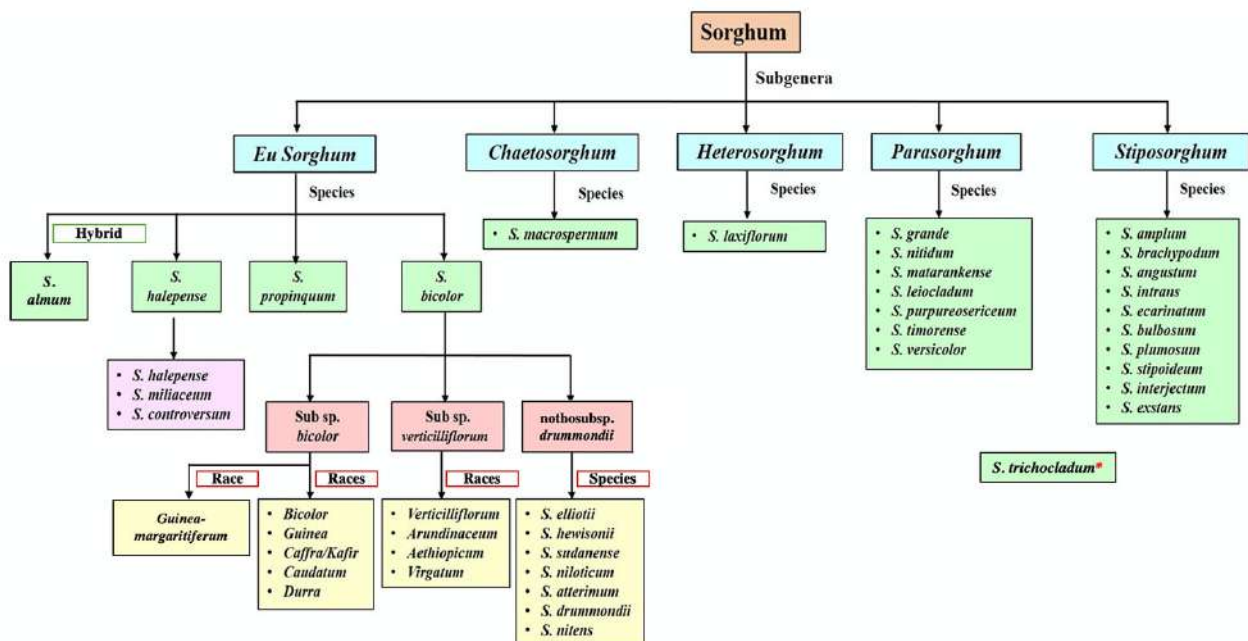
Sorghum

Subgenera

Eu Sorghum

Species

Chaetosorghum

Species

• S. macrospermum

Heterosorghum

Species

• S. laxiflorum

Parasorghum

Species

• S. grande
• S. nitidum
• S. matarankense
• S. leiocladum
• S. purpureosericeum
• S. timorense
• S. versicolor

Stiposorghum

Species

• S. amplum
• S. brachypodum
• S. angustum
• S. intrans
• S. ecarinatum
• S. bulbosum
• S. plumosum
• S. stipoideum
• S. interjectum
• S. exstans

S. trichocladum*

Hybrid

S. almum

S. halepense

• S. halepense
• S. miliaceum
• S. controversum

S. propinquum

S. bicolor

Sub sp. bicolor

Race

Guinea-margaritiferum

Races

• Bicolor
• Guinea
• Caffra/Kafir
• Caudatum
• Durra

Sub sp. verticilliflorum

Races

• Verticilliflorum
• Arundinaceum
• Aethiopicum
• Virgatum

nothosubsp. drummondii

Species

• S. elliotii
• S. hewisonii
• S. sudanense
• S. niloticum
• S. atterimum
• S. drummondii
• S. nitens